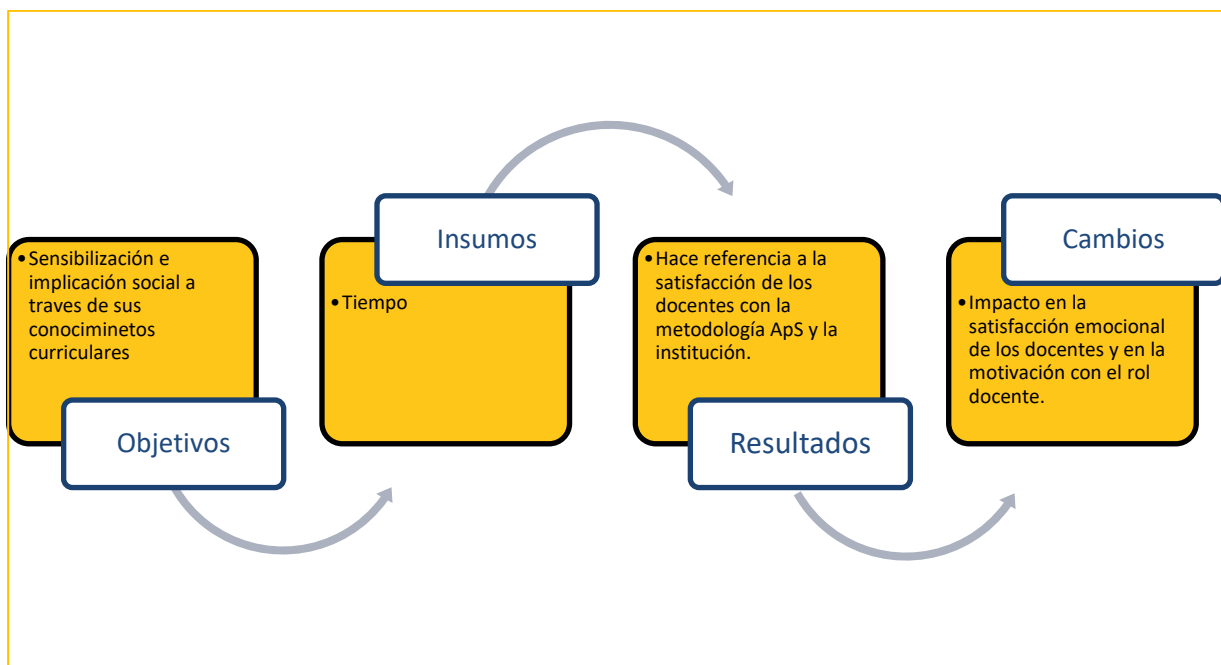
• Sensibilización e implicación social a traves de sus conociminetos curriculares

Objetivos

Insumos

• Tiempo

• Hace referencia a la satisfacción de los docentes con la metodología ApS y la institución.

Resultados

Cambios

• Impacto en la satisfacción emocional de los docentes y en la motivación con el rol docente.